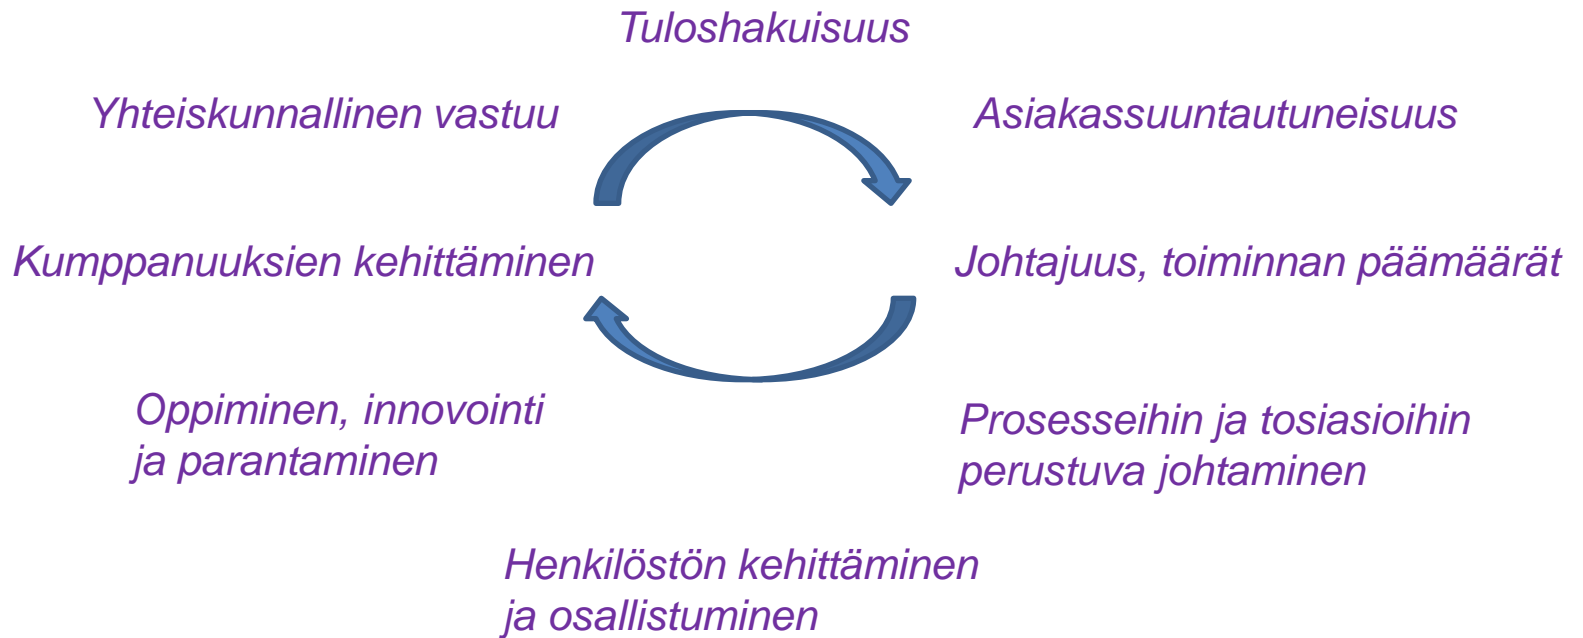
Tuloshakuisuus

Yhteiskunnallinen vastuu

Asiakassuuntautuneisuus

Kumppanuuksien kehittäminen

Johtajuus, toiminnan päämäärät

Oppiminen, innovointi ja parantaminen

Prosesseihin ja tosiasioihin perustuva johtaminen

Henkilöstön kehittäminen ja osallistuminen